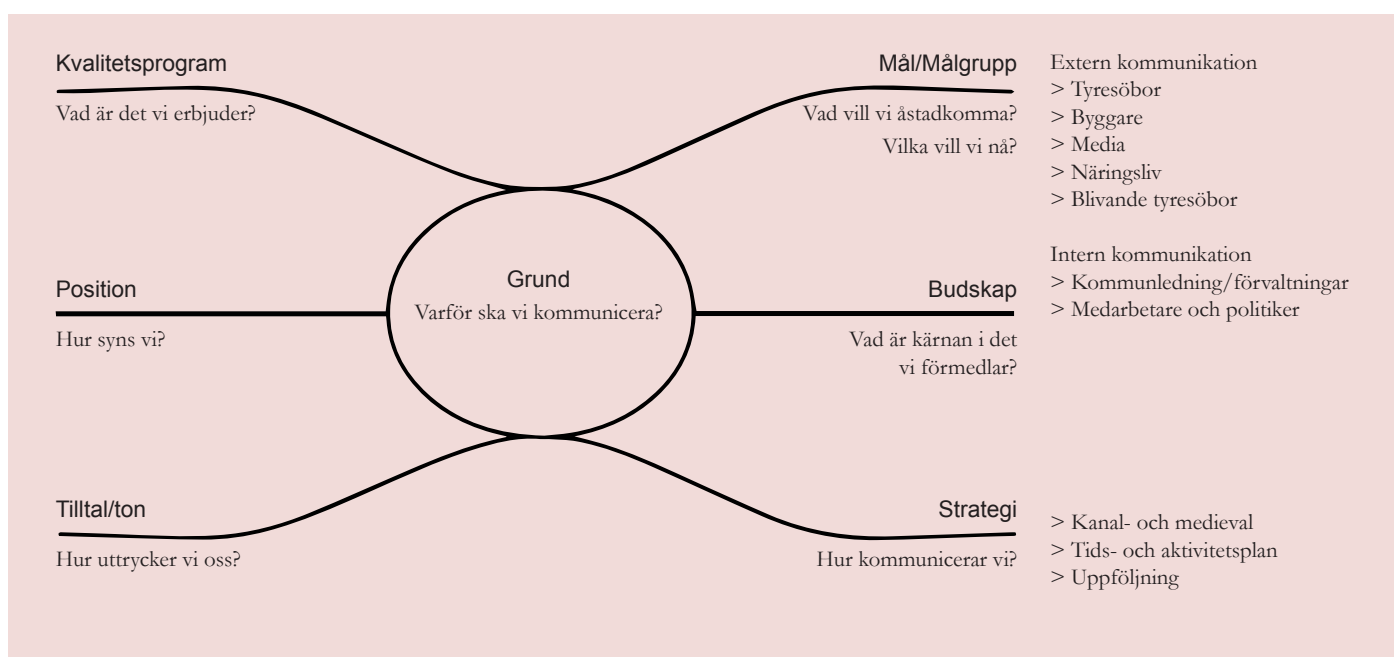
Kvalitetsprogram

Vad är det vi erbjuder?

Mål/Målgrupp

Vad vill vi åstadkomma?

Vilka vill vi nå?

Extern kommunikation
> Tyresöbor
> Byggare
> Media
> Näringsliv
> Blivande tyresöbor

Intern kommunikation
> Kommunledning/förvaltningar
> Medarbetare och politiker

Position

Hur syns vi?

Grund

Varför ska vi kommunicera?

Budskap

Vad är kärnan i det vi förmedlar?

Tilltal/ton

Hur uttrycker vi oss?

Strategi

Hur kommunicerar vi?

> Kanal- och medieval
> Tids- och aktivitetsplan
> Uppföljning